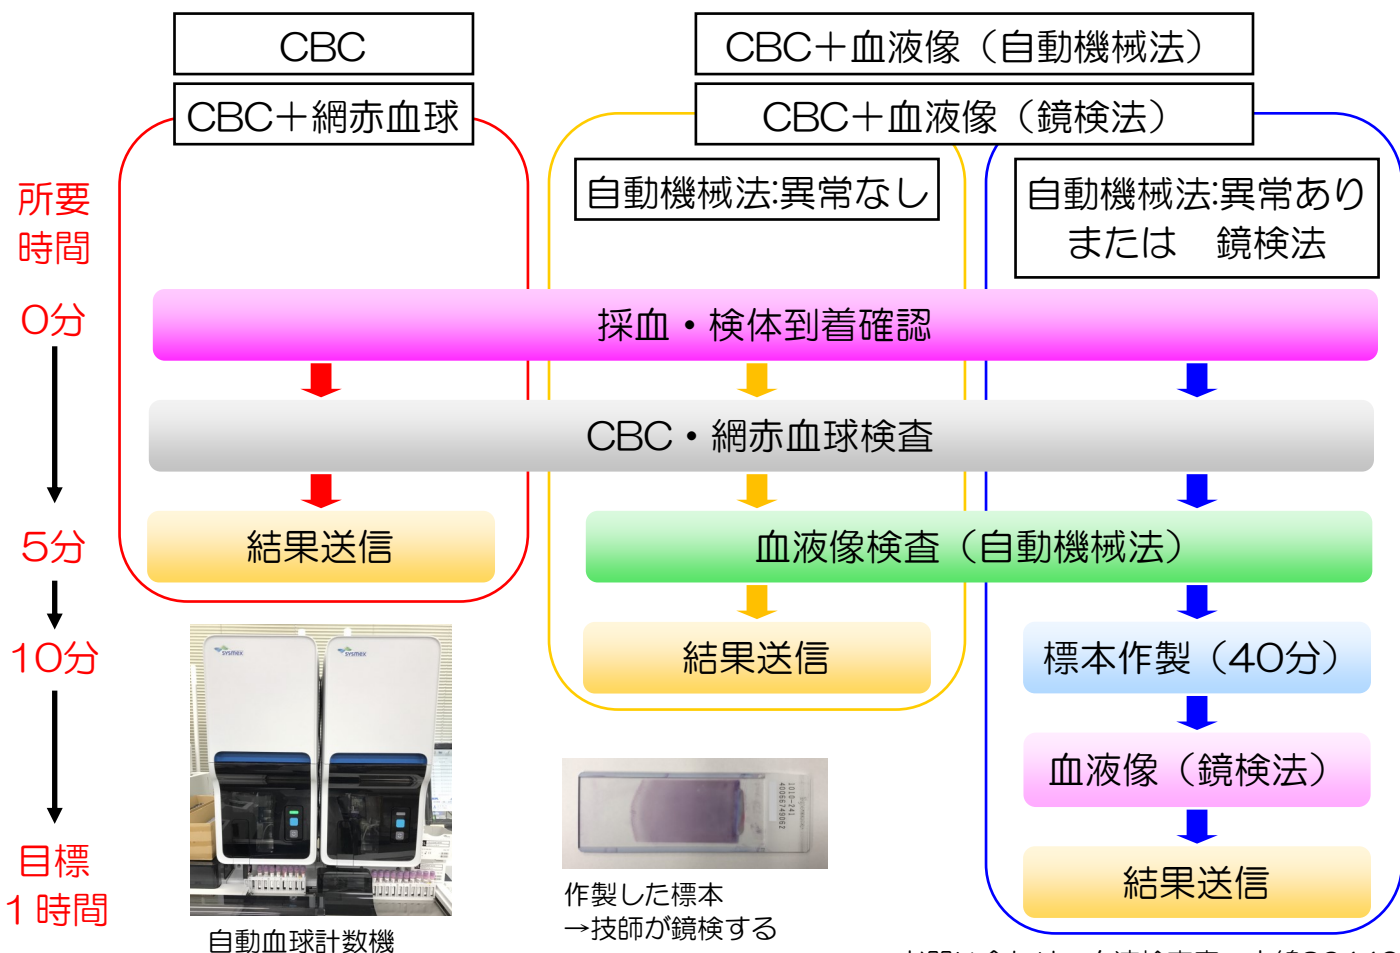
CBC

CBC＋網赤血球

CBC＋血液像（自動機械法）

CBC＋血液像（鏡検法）

所要時間

0分

5分

10分

目標
1時間

自動機械法:異常なし

自動機械法:異常あり
または　鏡検法

採血・検体到着確認

CBC・網赤血球検査

結果送信

血液像検査（自動機械法）

結果送信

標本作製（40分）

血液像（鏡検法）

結果送信

自動血球計数機

作製した標本
→技師が鏡検する

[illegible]